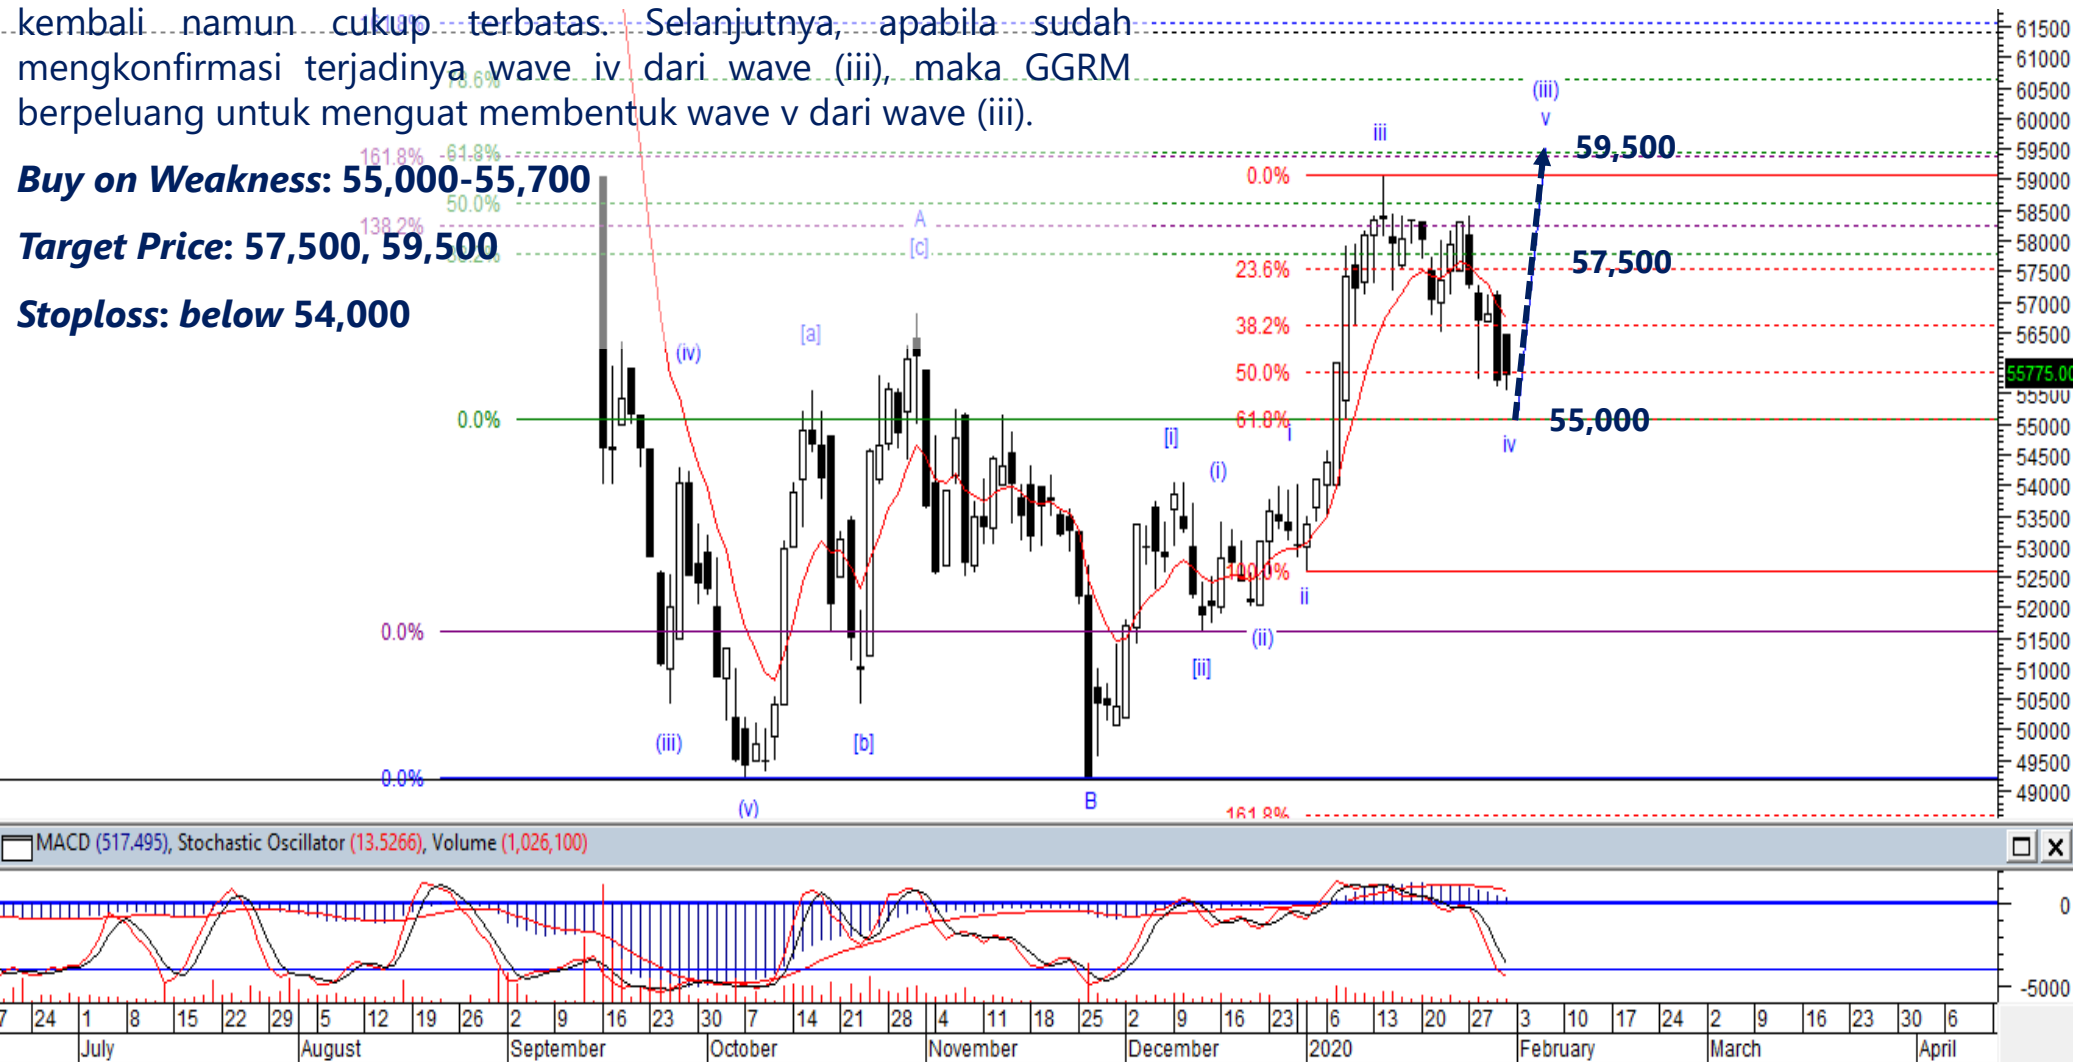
kembali namun cukup terbatas. Selanjutnya, apabila sudah mengkonfirmasi terjadinya wave iv dari wave (iii), maka GGRM berpeluang untuk menguat membentuk wave v dari wave (iii).

***Buy on Weakness*: 55,000-55,700**

***Target Price*: 57,500, 59,500**

***Stoploss*: *below* 54,000**

161.8% 61.8% 138.2% 50.0% 78.6% 0.0% 0.0% 0.0%

(iv) [a] A [c] (iii) (v) [b] B [i] (i) [ii] (ii) i ii iii iv (iii) v

0.0% 23.6% 38.2% 50.0% 61.8% 100.0% 161.8%

59,500
57,500
55,000

61500 61000 60500 60000 59500 59000 58500 58000 57500 57000 56500 55775.00 55500 55000 54500 54000 53500 53000 52500 52000 51500 51000 50500 50000 49500 49000

MACD (517.495), Stochastic Oscillator (13.5266), Volume (1,026,100)

0 -5000

7 24 1 8 15 22 29 5 12 19 26 2 9 16 23 30 7 14 21 28 4 11 18 25 2 9 16 23 6 13 20 27 3 10 17 24 2 9 16 23 30 6

July August September October November December 2020 February March April